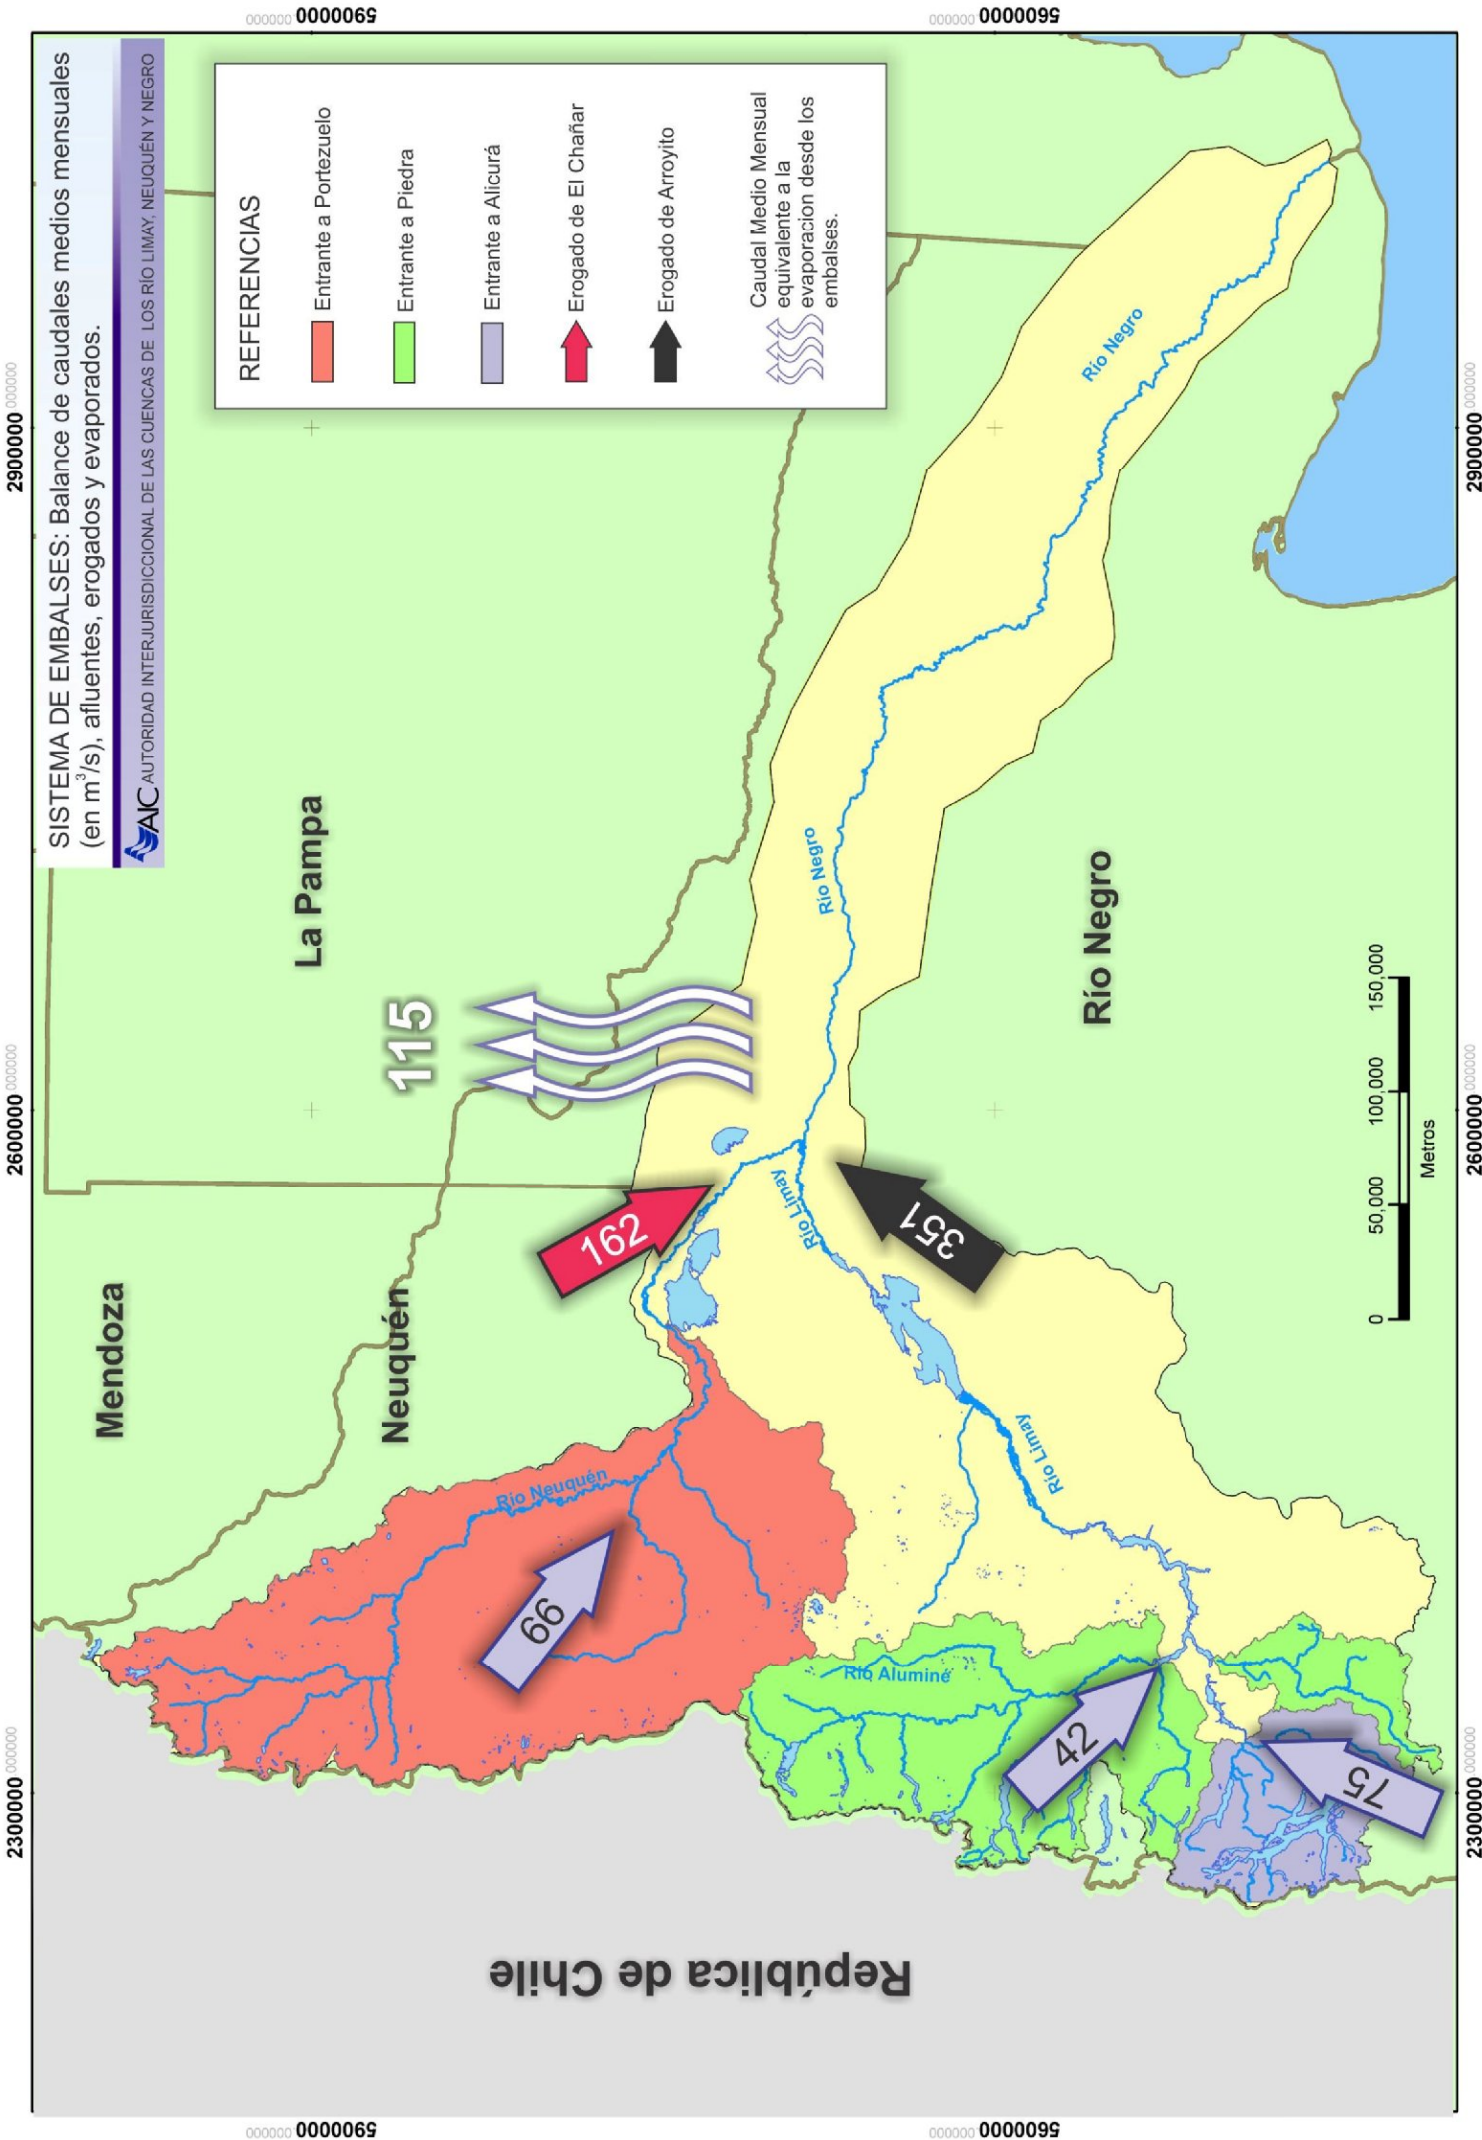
SISTEMA DE EMBALSES: Balance de caudales medios mensuales (en m$^3$/s), afluentes, erogados y evaporados.

AIC AUTORIDAD INTERJURISDICCIONAL DE LAS CUENCAS DE LOS RÍO LIMAY, NEUQUÉN Y NEGRO

REFERENCIAS
Entrante a Portezuelo
Entrante a Piedra
Entrante a Alicurá
Erogado de El Chañar
Erogado de Arroyito
Caudal Medio Mensual equivalente a la evaporacion desde los embalses.

La Pampa
Mendoza
Neuquén
Río Negro
República de Chile

Río Negro
Río Negro
Río Limay
Río Limay
Río Neuquén
Río Aluminé

115
162
351
66
42
75

0
50,000
100,000
150,000
Metros

5900000
5600000
2900000
2600000
2300000